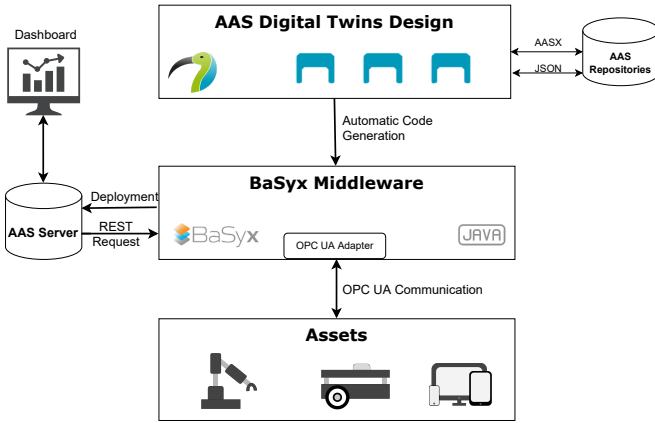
Dashboard

AAS Digital Twins Design

AASX

JSON

AAS Repositories

Automatic Code Generation

BaSyx Middleware

Deployment

AAS Server

REST Request

BaSyx

OPC UA Adapter

JAVA

OPC UA Communication

Assets